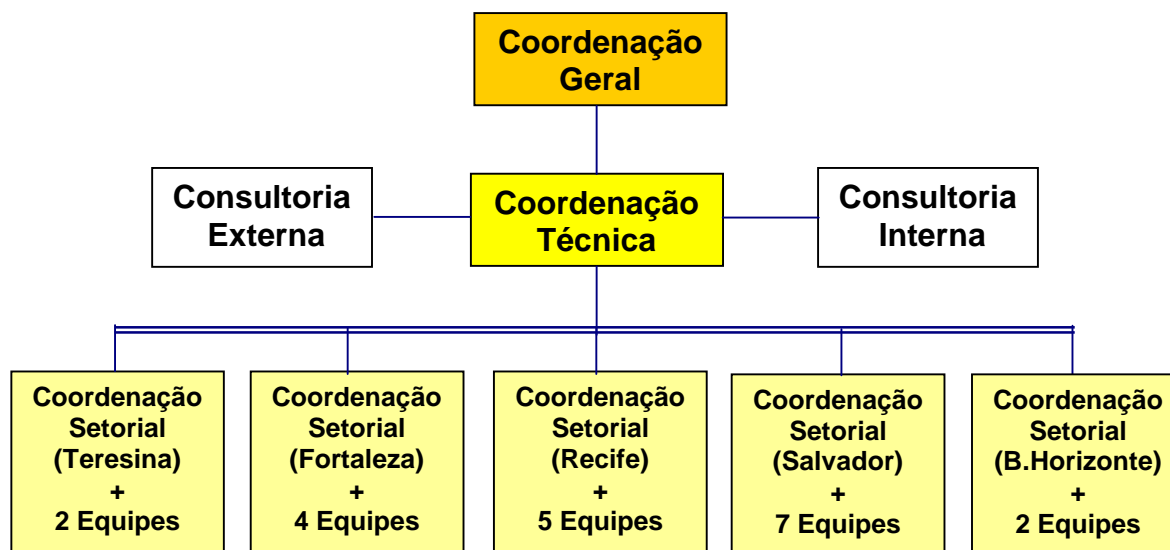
Coordenação Geral

Consultoria Externa

Coordenação Técnica

Consultoria Interna

Coordenação Setorial (Teresina) + 2 Equipes

Coordenação Setorial (Fortaleza) + 4 Equipes

Coordenação Setorial (Recife) + 5 Equipes

Coordenação Setorial (Salvador) + 7 Equipes

Coordenação Setorial (B.Horizonte) + 2 Equipes